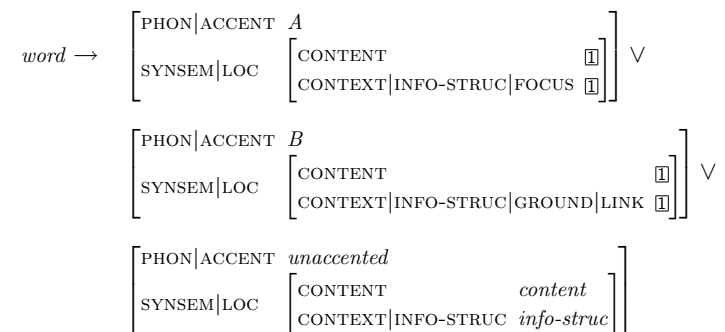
$word \rightarrow \begin{bmatrix} \text{PHON|ACCENT} & A \\ \text{SYNSEM|LOC} & \begin{bmatrix} \text{CONTENT} & \boxed{1} \\ \text{CONTEXT|INFO-STRUC|FOCUS} & \boxed{1} \end{bmatrix} \end{bmatrix} \vee$

$\begin{bmatrix} \text{PHON|ACCENT} & B \\ \text{SYNSEM|LOC} & \begin{bmatrix} \text{CONTENT} & \boxed{1} \\ \text{CONTEXT|INFO-STRUC|GROUND|LINK} & \boxed{1} \end{bmatrix} \end{bmatrix} \vee$

$\begin{bmatrix} \text{PHON|ACCENT} & \textit{unaccented} \\ \text{SYNSEM|LOC} & \begin{bmatrix} \text{CONTENT} & \textit{content} \\ \text{CONTEXT|INFO-STRUC} & \textit{info-struc} \end{bmatrix} \end{bmatrix}$